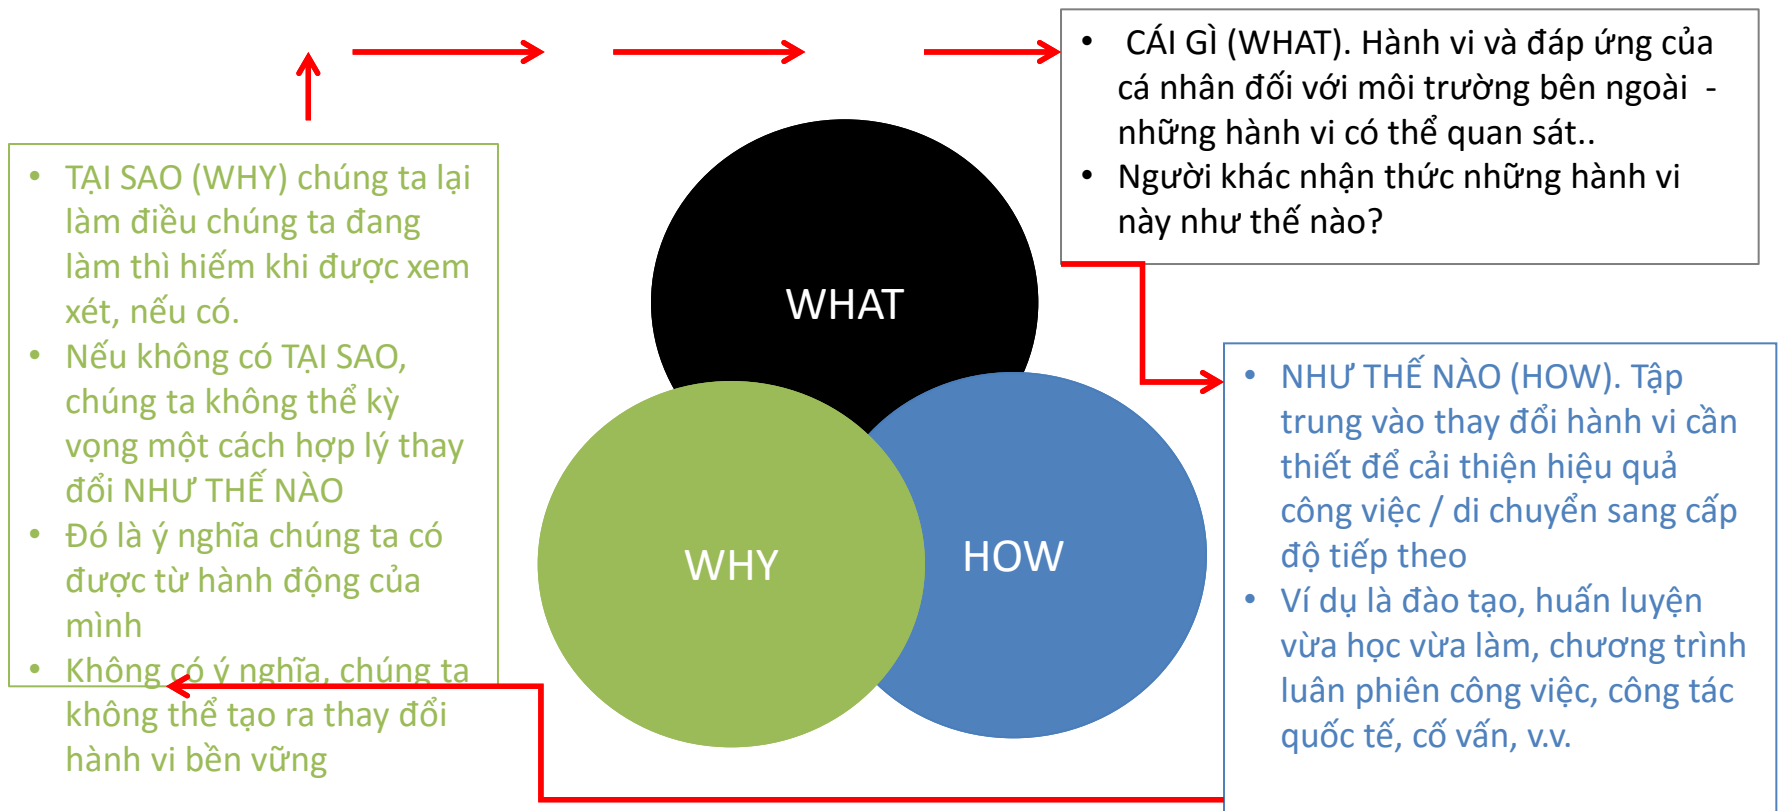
- TẠI SAO (WHY) chúng ta lại làm điều chúng ta đang làm thì hiếm khi được xem xét, nếu có.
- Nếu không có TẠI SAO, chúng ta không thể kỳ vọng một cách hợp lý thay đổi NHƯ THẾ NÀO
- Đó là ý nghĩa chúng ta có được từ hành động của mình
- Không có ý nghĩa, chúng ta không thể tạo ra thay đổi hành vi bền vững

WHAT

WHY

HOW

- CÁI GÌ (WHAT). Hành vi và đáp ứng của cá nhân đối với môi trường bên ngoài - những hành vi có thể quan sát..
- Người khác nhận thức những hành vi này như thế nào?

- NHƯ THẾ NÀO (HOW). Tập trung vào thay đổi hành vi cần thiết để cải thiện hiệu quả công việc / di chuyển sang cấp độ tiếp theo
- Ví dụ là đào tạo, huấn luyện vừa học vừa làm, chương trình luân phiên công việc, công tác quốc tế, cố vấn, v.v.